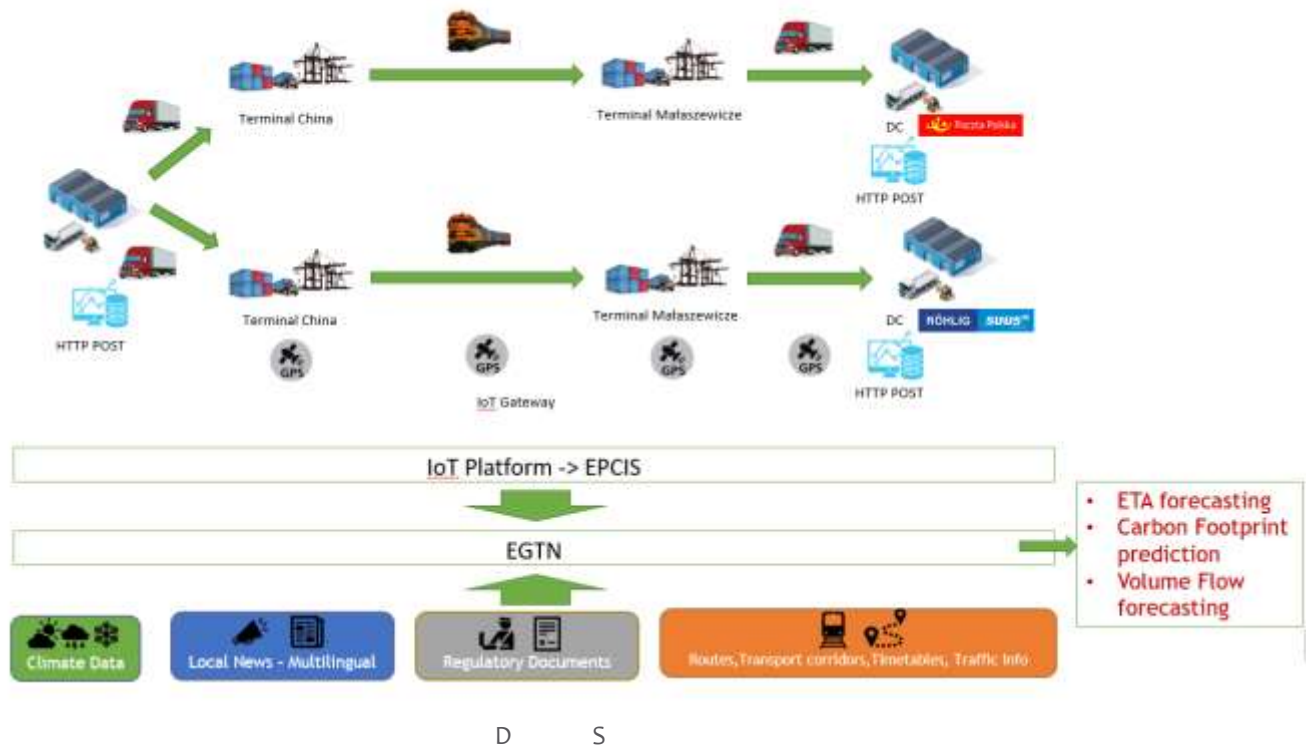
Terminal China

Terminal Małaszewicze

DC

Poczta Polska

HTTP POST

HTTP POST

Terminal China

Terminal Małaszewicze

DC

RÖHLIG SUUS

GPS

GPS

GPS

GPS

IoT Gateway

HTTP POST

IoT Platform -> EPCIS

EGTN

• ETA forecasting
• Carbon Footprint prediction
• Volume Flow forecasting

Climate Data

Local News - Multilingual

Regulatory Documents

Routes,Transport corridors,Timetables, Traffic info

D S